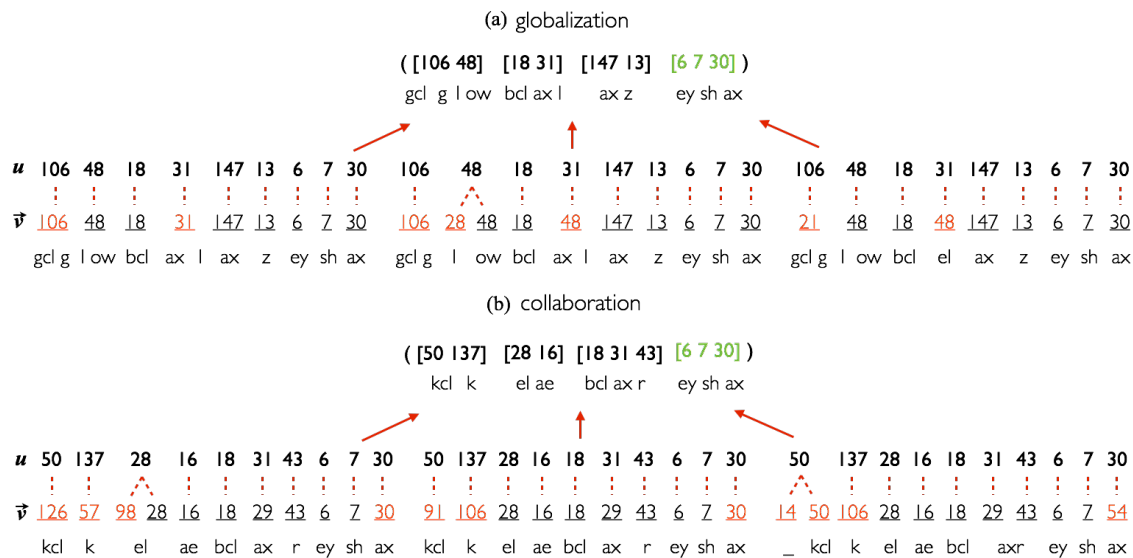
(a) globalization

( [106 48] [18 31] [147 13] [6 7 30] )
gcl g l ow bcl ax l ax z ey sh ax

$\boldsymbol{u}$ 106 48 18 31 147 13 6 7 30 106 48 18 31 147 13 6 7 30 106 48 18 31 147 13 6 7 30

$\vec{\boldsymbol{v}}$ 106 48 18 31 147 13 6 7 30 106 28 48 18 48 147 13 6 7 30 21 48 18 48 147 13 6 7 30

gcl g l ow bcl ax l ax z ey sh ax gcl g l ow bcl ax l ax z ey sh ax gcl g l ow bcl el ax z ey sh ax

(b) collaboration

( [50 137] [28 16] [18 31 43] [6 7 30] )
kcl k el ae bcl ax r ey sh ax

$\boldsymbol{u}$ 50 137 28 16 18 31 43 6 7 30 50 137 28 16 18 31 43 6 7 30 50 137 28 16 18 31 43 6 7 30

$\vec{\boldsymbol{v}}$ 126 57 98 28 16 18 29 43 6 7 30 91 106 28 16 18 29 43 6 7 30 14 50 106 28 16 18 29 43 6 7 54

kcl k el ae bcl ax r ey sh ax kcl k el ae bcl ax r ey sh ax _ kcl k el ae bcl axr ey sh ax